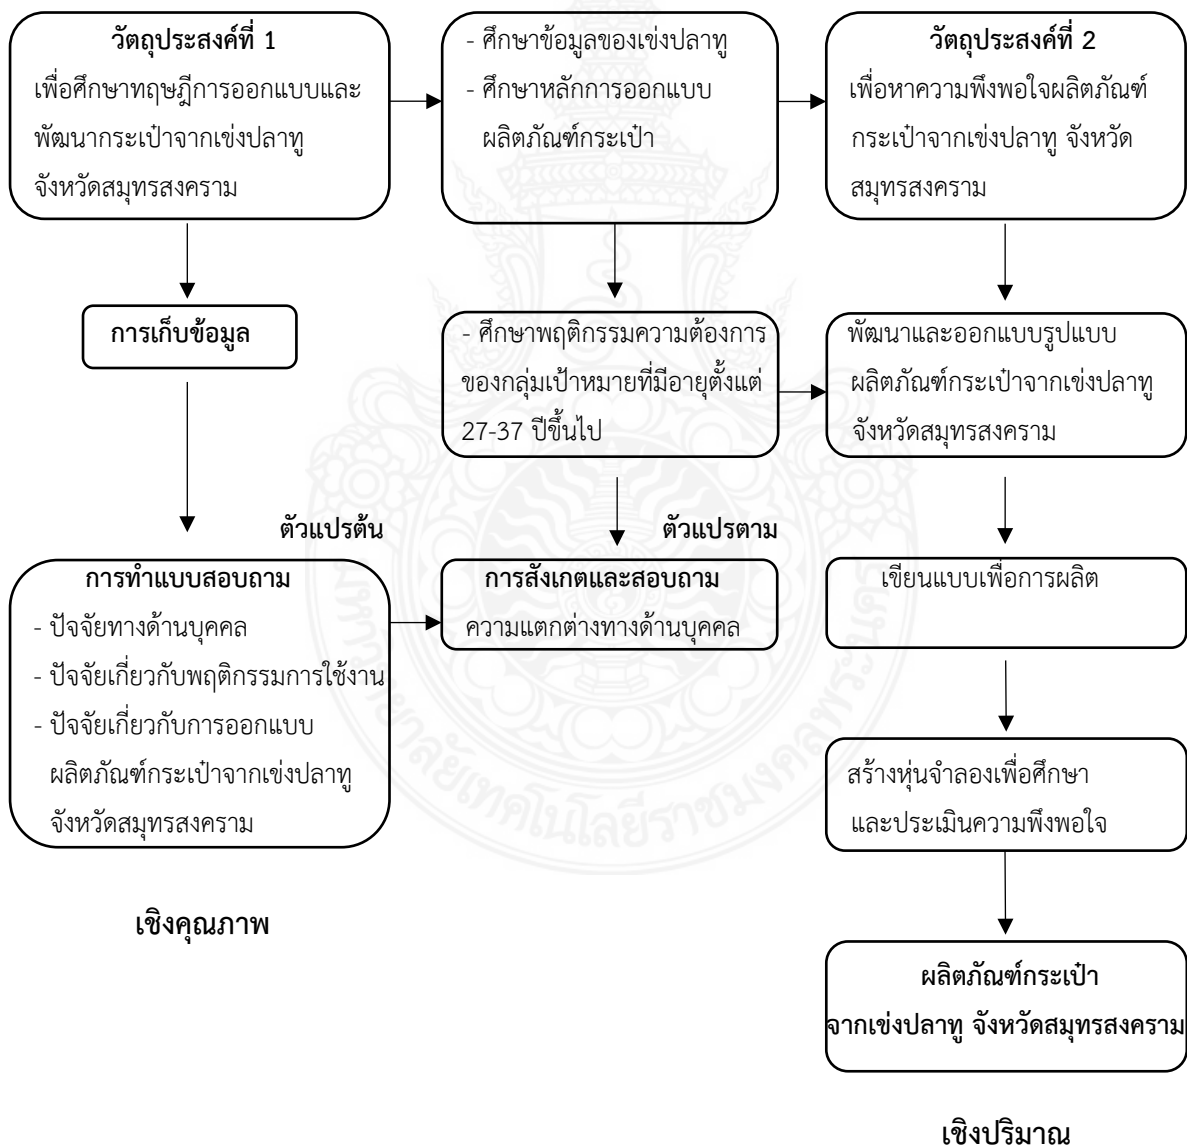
วัตถุประสงค์ที่ 1
เพื่อศึกษาทฤษฎีการออกแบบและพัฒนากระเป๋าจากเข่งปลาทู จังหวัดสมุทรสงคราม

- ศึกษาข้อมูลของเข่งปลาทู
- ศึกษาหลักการออกแบบ ผลิตภัณฑ์กระเป๋า

วัตถุประสงค์ที่ 2
เพื่อหาความพึงพอใจผลิตภัณฑ์กระเป๋าจากเข่งปลาทู จังหวัดสมุทรสงคราม

การเก็บข้อมูล

- ศึกษาพฤติกรรมความต้องการของกลุ่มเป้าหมายที่มีอายุตั้งแต่ 27-37 ปีขึ้นไป

พัฒนาและออกแบบรูปแบบ ผลิตภัณฑ์กระเป๋าจากเข่งปลาทู จังหวัดสมุทรสงคราม

ตัวแปรต้น

ตัวแปรตาม

การทำแบบสอบถาม
- ปัจจัยทางด้านบุคคล
- ปัจจัยเกี่ยวกับพฤติกรรมการใช้งาน
- ปัจจัยเกี่ยวกับการออกแบบ ผลิตภัณฑ์กระเป๋าจากเข่งปลาทู จังหวัดสมุทรสงคราม

การสังเกตและสอบถาม
ความแตกต่างทางด้านบุคคล

เขียนแบบเพื่อการผลิต

สร้างหุ่นจำลองเพื่อศึกษา และประเมินความพึงพอใจ

เชิงคุณภาพ

ผลิตภัณฑ์กระเป๋า
จากเข่งปลาทู จังหวัดสมุทรสงคราม

เชิงปริมาณ